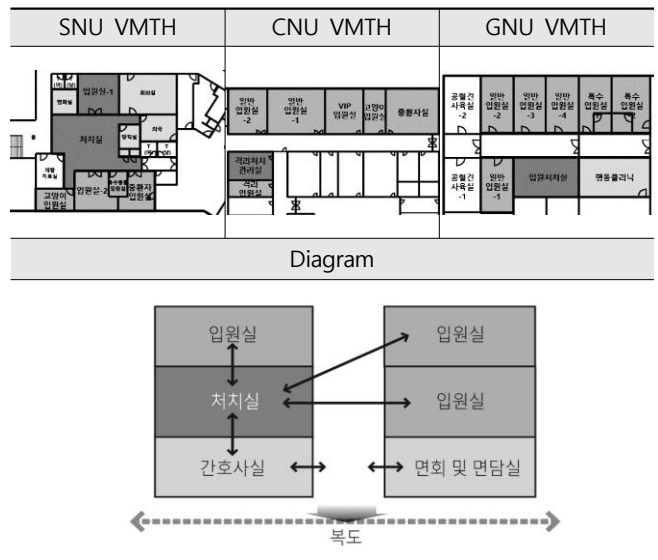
| SNU VMTH | CNU VMTH | GNU VMTH |
|---|---|---|
| 입원실-1 회의실 멘토링 처치실 약제실 화장 생활 치료실 고양이 입원실 입원실-2 중환자 입원실 | 일반 입원실 -2 일반 입원실 -1 VIP 입원실 고양이 입원실 중환자실 격리처치 관리실 격리 입원실 | 공혈견 사육실 -2 일반 입원실 -2 일반 입원실 -3 일반 입원실 -4 특수 입원실 특수 입원실 공혈견 사육실 -1 일반 입원실 -1 입원처치실 행동클리닉 |

Diagram

입원실
처치실
간호사실
입원실
입원실
면회 및 면담실
복도